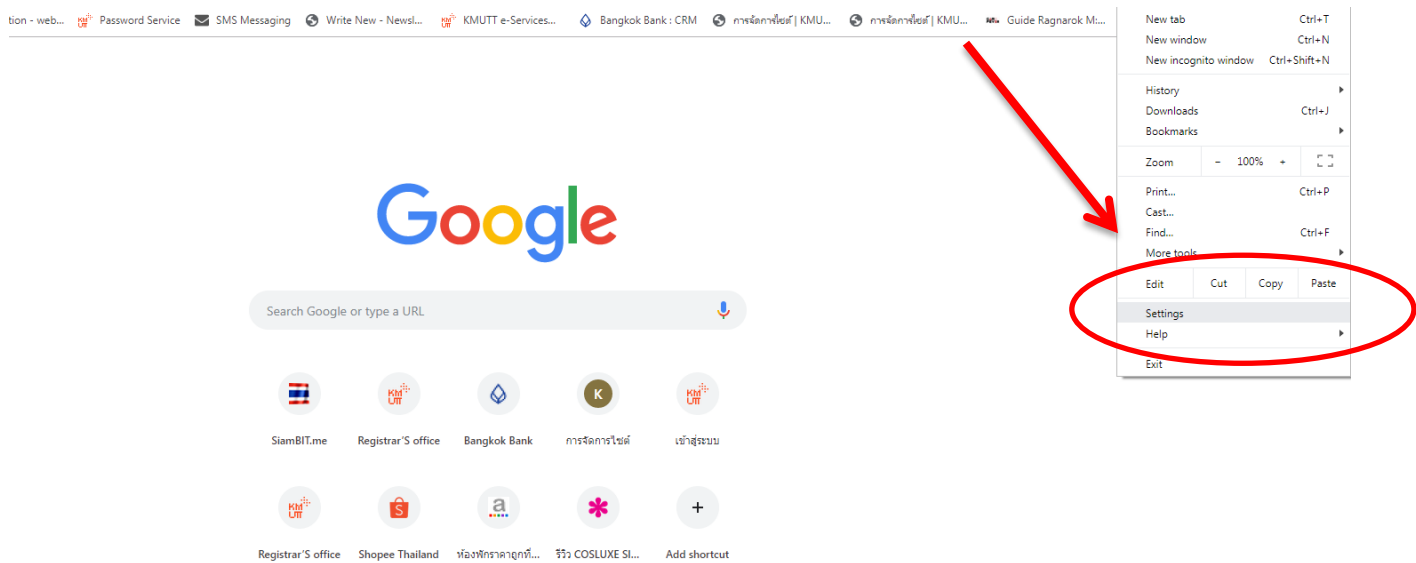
tion - web... Password Service SMS Messaging Write New - Newsl... KMUTT e-Services... Bangkok Bank : CRM การจัดการไซต์ | KMU... การจัดการไซต์ | KMU... Guide Ragnarok M:...

New tab Ctrl+T
New window Ctrl+N
New incognito window Ctrl+Shift+N
History
Downloads Ctrl+J
Bookmarks
Zoom – 100% +
Print... Ctrl+P
Cast...
Find... Ctrl+F
More tools
Edit Cut Copy Paste
Settings
Help
Exit

Google

Search Google or type a URL

SiamBIT.me
Registrar'S office
Bangkok Bank
K
การจัดการไซต์
เข้าสู่ระบบ

Registrar'S office
Shopee Thailand
ห้องพักราคาถูกที่...
รีวิว COSLUXE SI...
Add shortcut